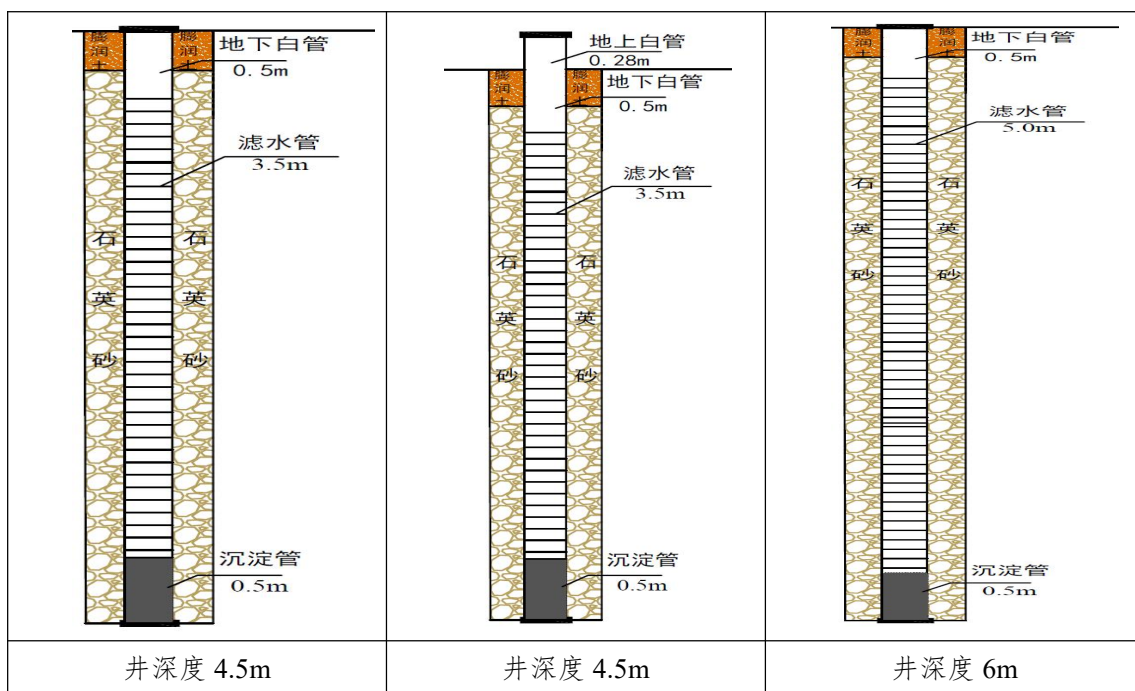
| 膨润土 膨润土 地下白管 0.5m 滤水管 3.5m 石英砂 石英砂 沉淀管 0.5m | 地上白管 0.28m 膨润土 膨润土 地下白管 0.5m 滤水管 3.5m 石英砂 石英砂 沉淀管 0.5m | 膨润土 膨润土 地下白管 0.5m 滤水管 5.0m 石英砂 石英砂 沉淀管 0.5m |
|---|---|---|
| 井深度 4.5m | 井深度 4.5m | 井深度 6m |